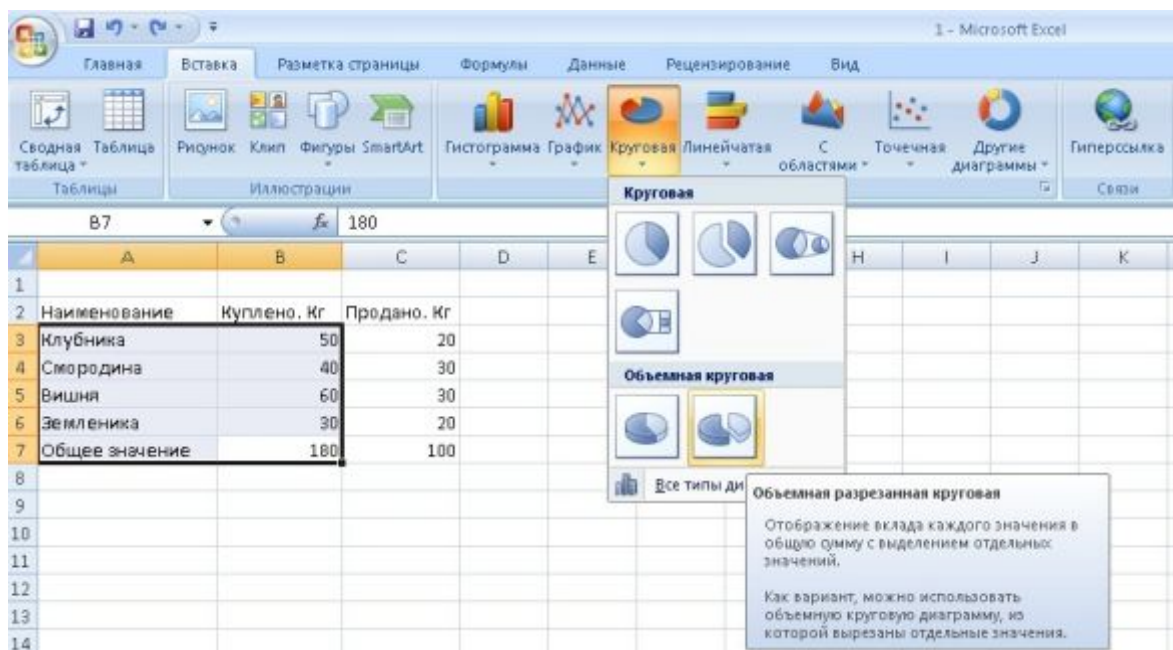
1 - Microsoft Excel

Главная Вставка Разметка страницы Формулы Данные Рецензирование Вид

Сводная таблица Таблица Рисунок Клип Фигуры SmartArt Гистограмма График Круговая Линейчатая С областями Точечная Другие диаграммы Гиперссылка

Таблицы Иллюстрации Связи

B7 $f_x$ 180

Круговая

Объемная круговая

Все типы ди

| | A | B | C | D | E | H | I | J | K |
|---|---|---|---|---|---|---|---|---|---|
| 1 | | | | | | | | | |
| 2 | Наименование | Куплено. Кг | Продано. Кг | | | | | | |
| 3 | Клубника | 50 | 20 | | | | | | |
| 4 | Смородина | 40 | 30 | | | | | | |
| 5 | Вишня | 60 | 30 | | | | | | |
| 6 | Земленика | 30 | 20 | | | | | | |
| 7 | Общее значение | 180 | 100 | | | | | | |
| 8 | | | | | | | | | |
| 9 | | | | | | | | | |
| 10 | | | | | | | | | |
| 11 | | | | | | | | | |
| 12 | | | | | | | | | |
| 13 | | | | | | | | | |
| 14 | | | | | | | | | |

Объемная разрезанная круговая

Отображение вклада каждого значения в общую сумму с выделением отдельных значений.

Как вариант, можно использовать объемную круговую диаграмму, из которой вырезаны отдельные значения.